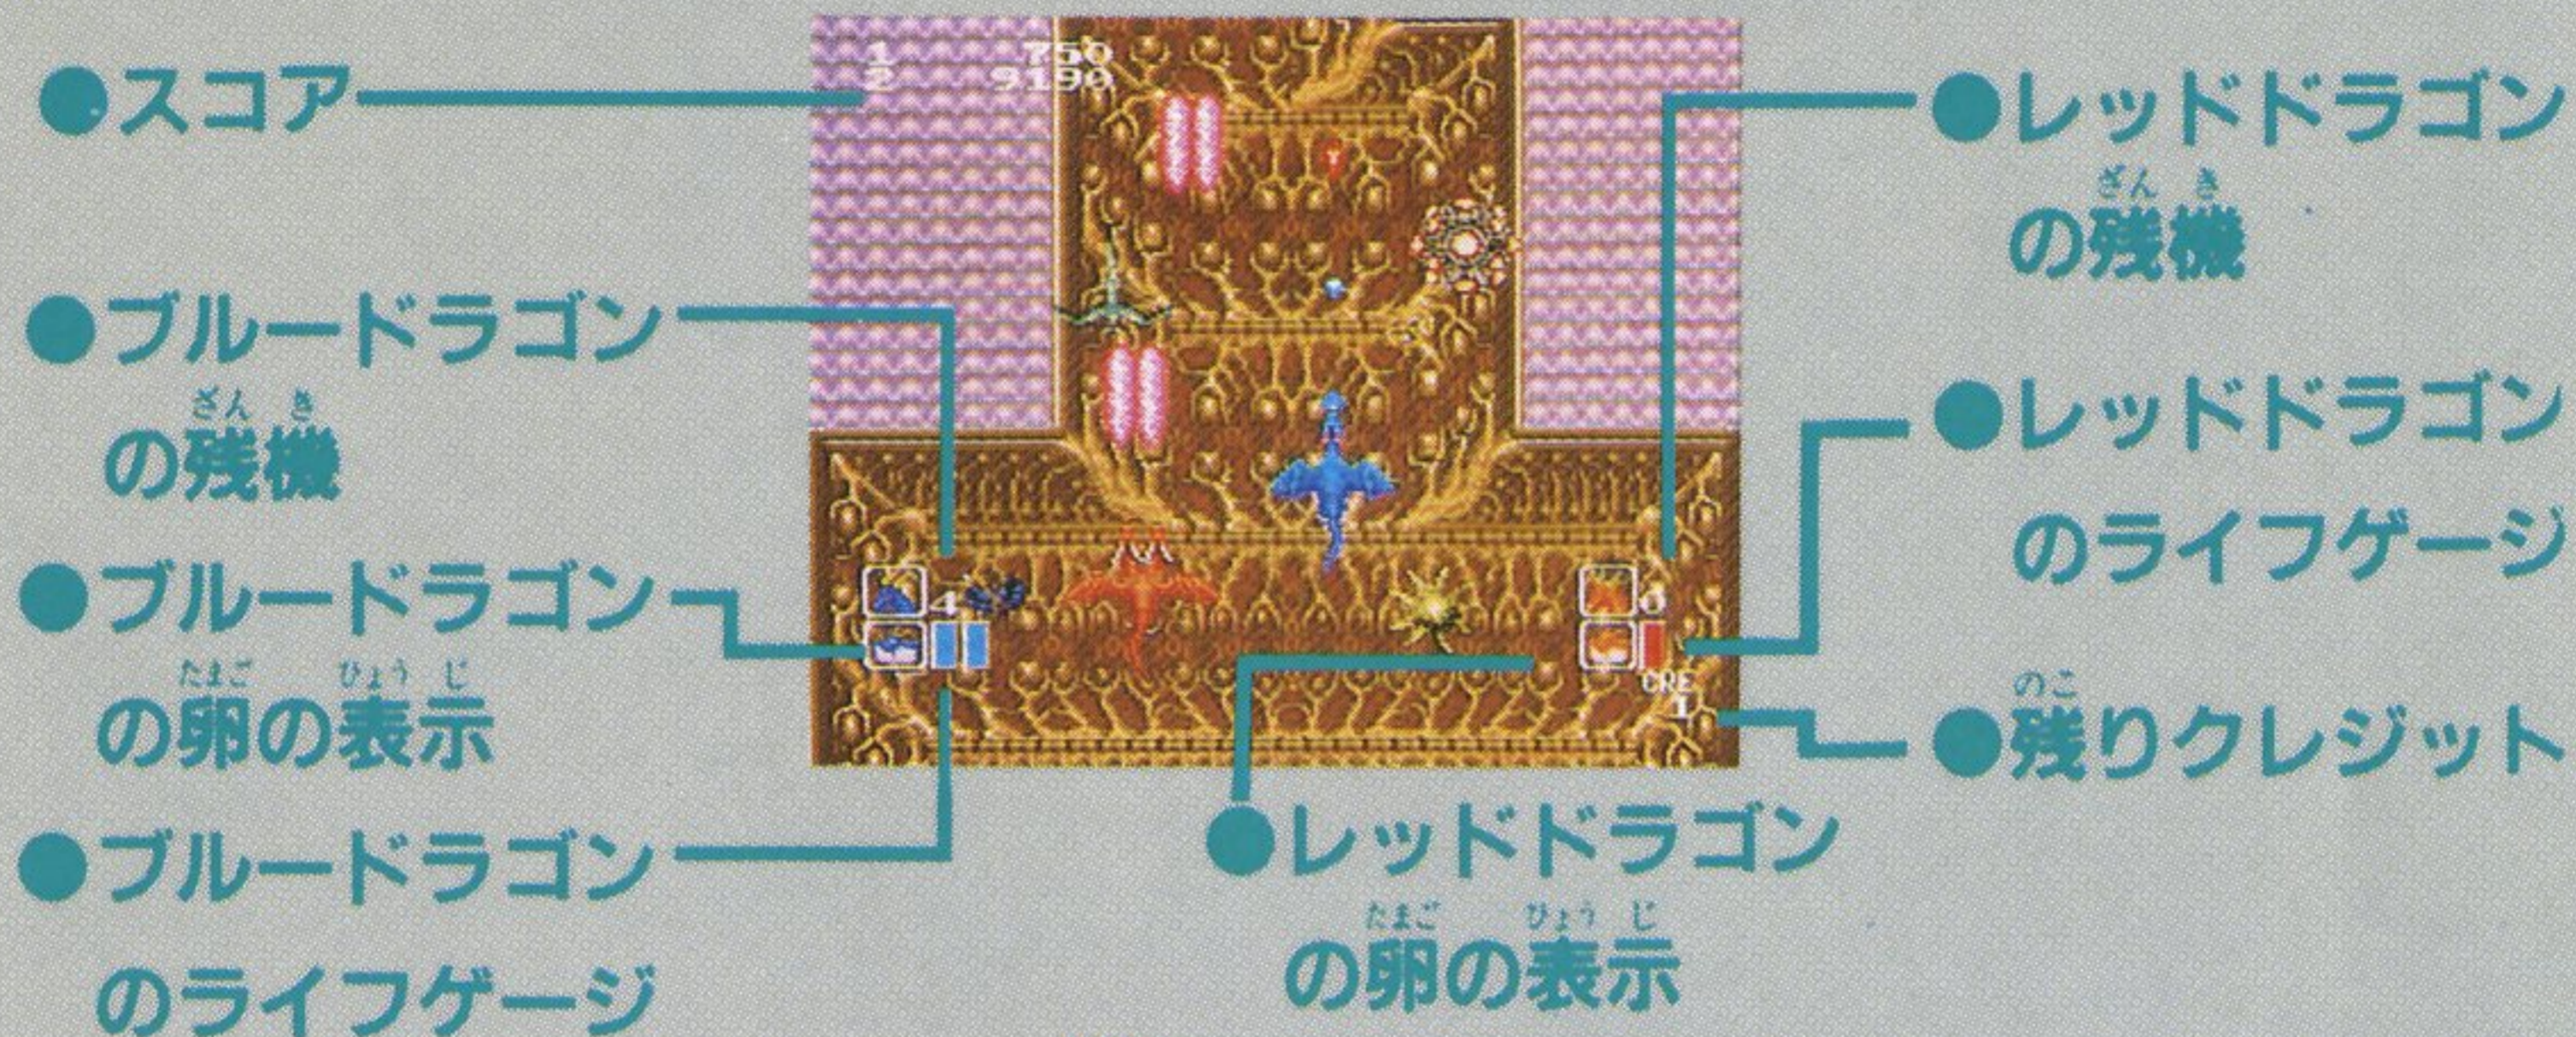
●スコア

1 750
2 9190

●ブルードラゴンの残機

●ブルードラゴンの卵の表示

●ブルードラゴンのライフゲージ

4

0

CRE 1

●レッドドラゴンの残機

●レッドドラゴンのライフゲージ

●残りクレジット

●レッドドラゴンの卵の表示